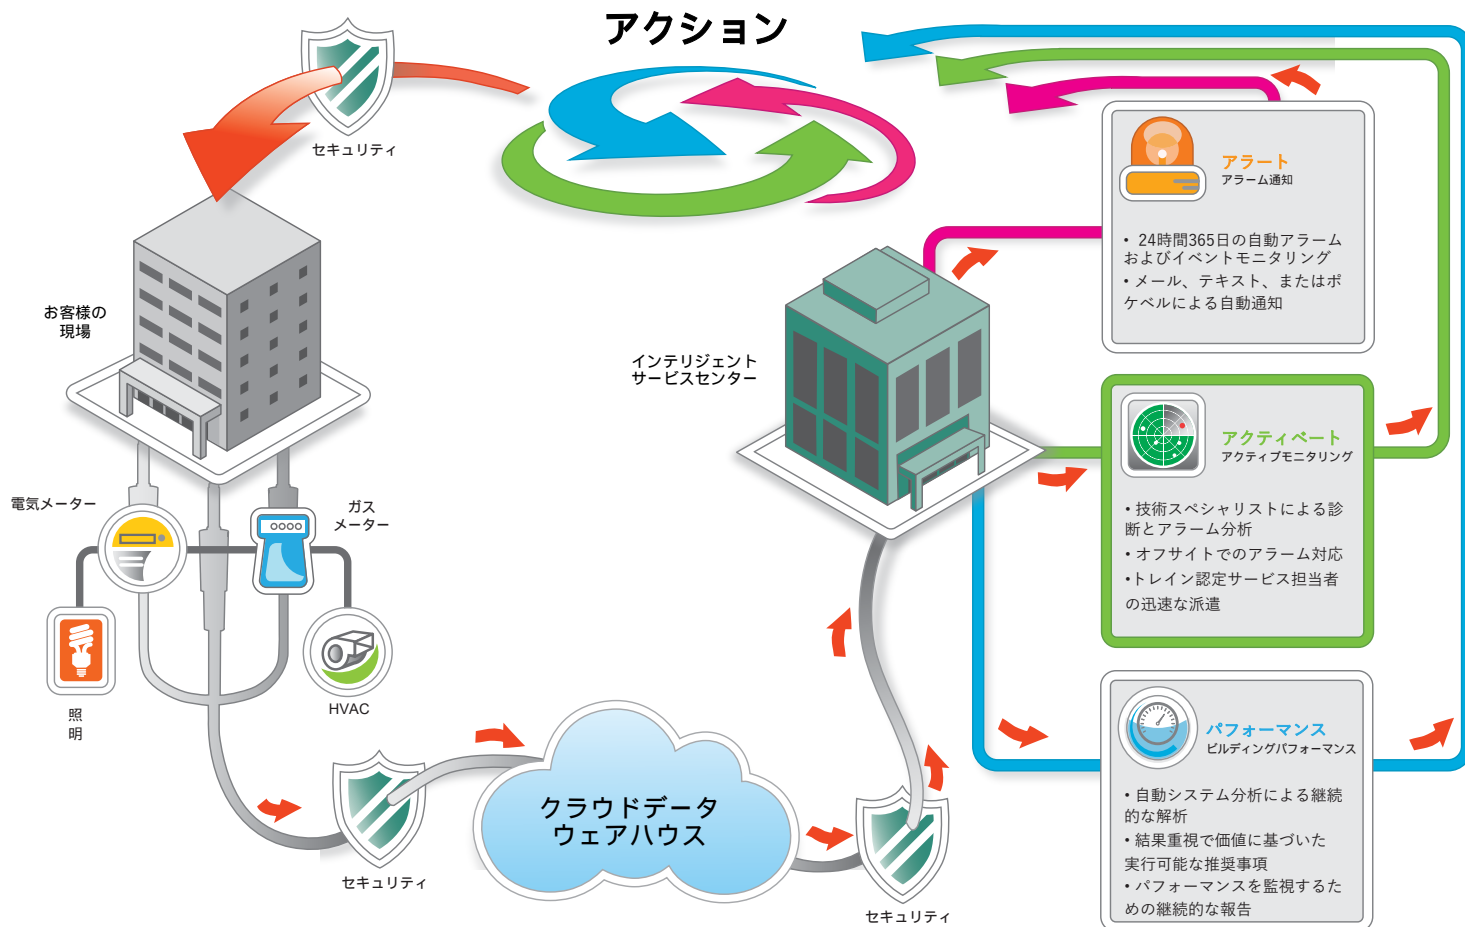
アクション

セキュリティ

お客様の
現場

電気メーター

ガス
メーター

照
明

HVAC

セキュリティ

クラウドデータ
ウェアハウス

セキュリティ

インテリジェント
サービスセンター

アラート
アラーム通知

• 24時間365日の自動アラームおよびイベントモニタリング
• メール、テキスト、またはポケベルによる自動通知

アクティベート
アクティブモニタリング

• 技術スペシャリストによる診断とアラーム分析
• オフサイトでのアラーム対応
•トレイン認定サービス担当者の迅速な派遣

パフォーマンス
ビルディングパフォーマンス

• 自動システム分析による継続的な解析
• 結果重視で価値に基づいた実行可能な推奨事項
• パフォーマンスを監視するための継続的な報告